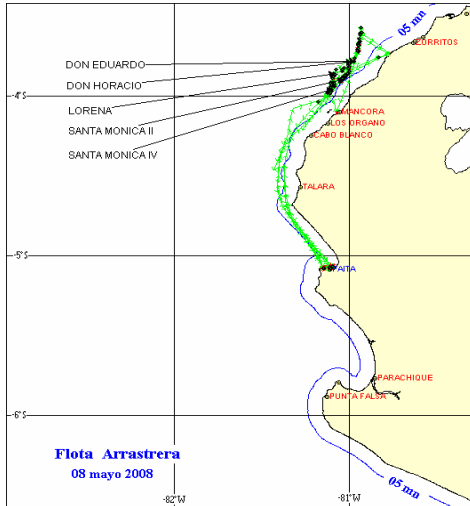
05 mn
CORRITOS
DON EDUARDO
DON HORACIO
-4°S
LORENA
MANCORA
LOS ORGANO
SANTA MONICA II
CABO BLANCO
SANTA MONICA IV
TALARA
-5°S
PAITA
PARACHIQUE
-6°S
PUNTA FALSA
Flota Arrastrera
08 mayo 2008
05 mn
-82°W
-81°W